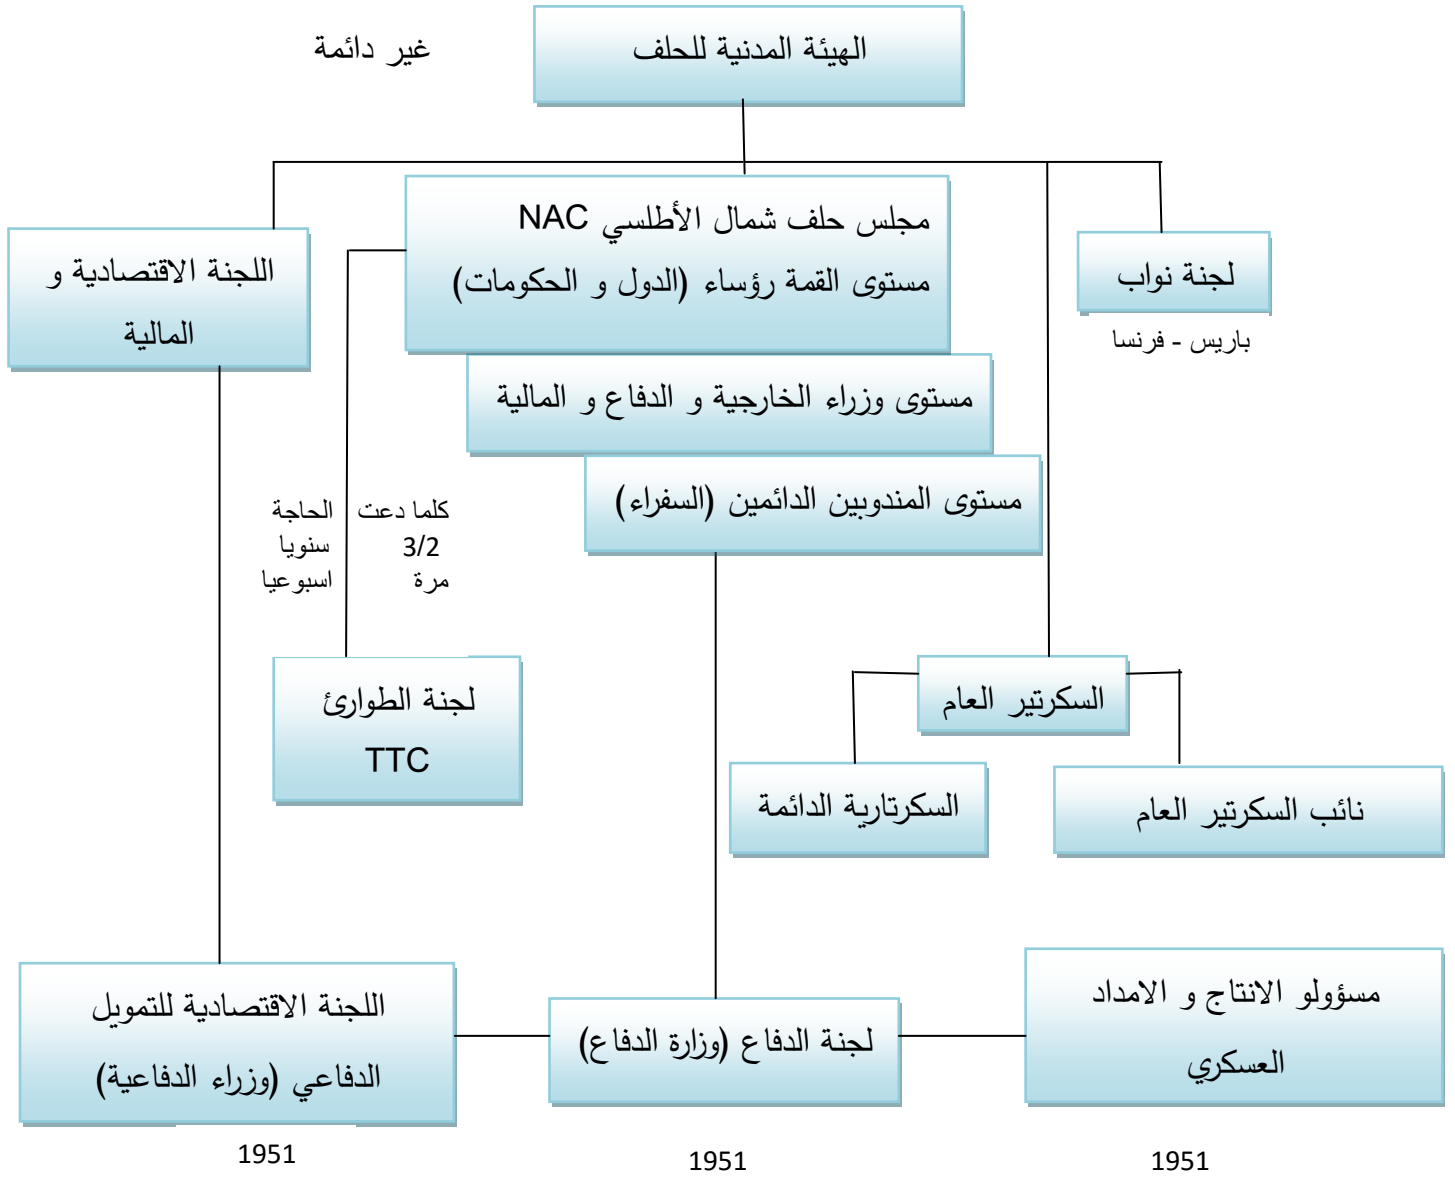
الهيئة المدنية للحلف

غير دائمة

مجلس حلف شمال الأطلسي NAC
مستوى القمة رؤساء (الدول و الحكومات)

اللجنة الاقتصادية و المالية

لجنة نواب

باريس - فرنسا

مستوى وزراء الخارجية و الدفاع و المالية

مستوى المندوبين الدائمين (السفراء)

كلما دعت الحاجة
3/2 سنويا
مرة اسبوعيا

لجنة الطوارئ
TTC

السكرتير العام

السكرتارية الدائمة

نائب السكرتير العام

اللجنة الاقتصادية للتمويل الدفاعي (وزراء الدفاعية)

لجنة الدفاع (وزارة الدفاع)

مسؤولو الانتاج و الامداد العسكري

1951

1951

1951